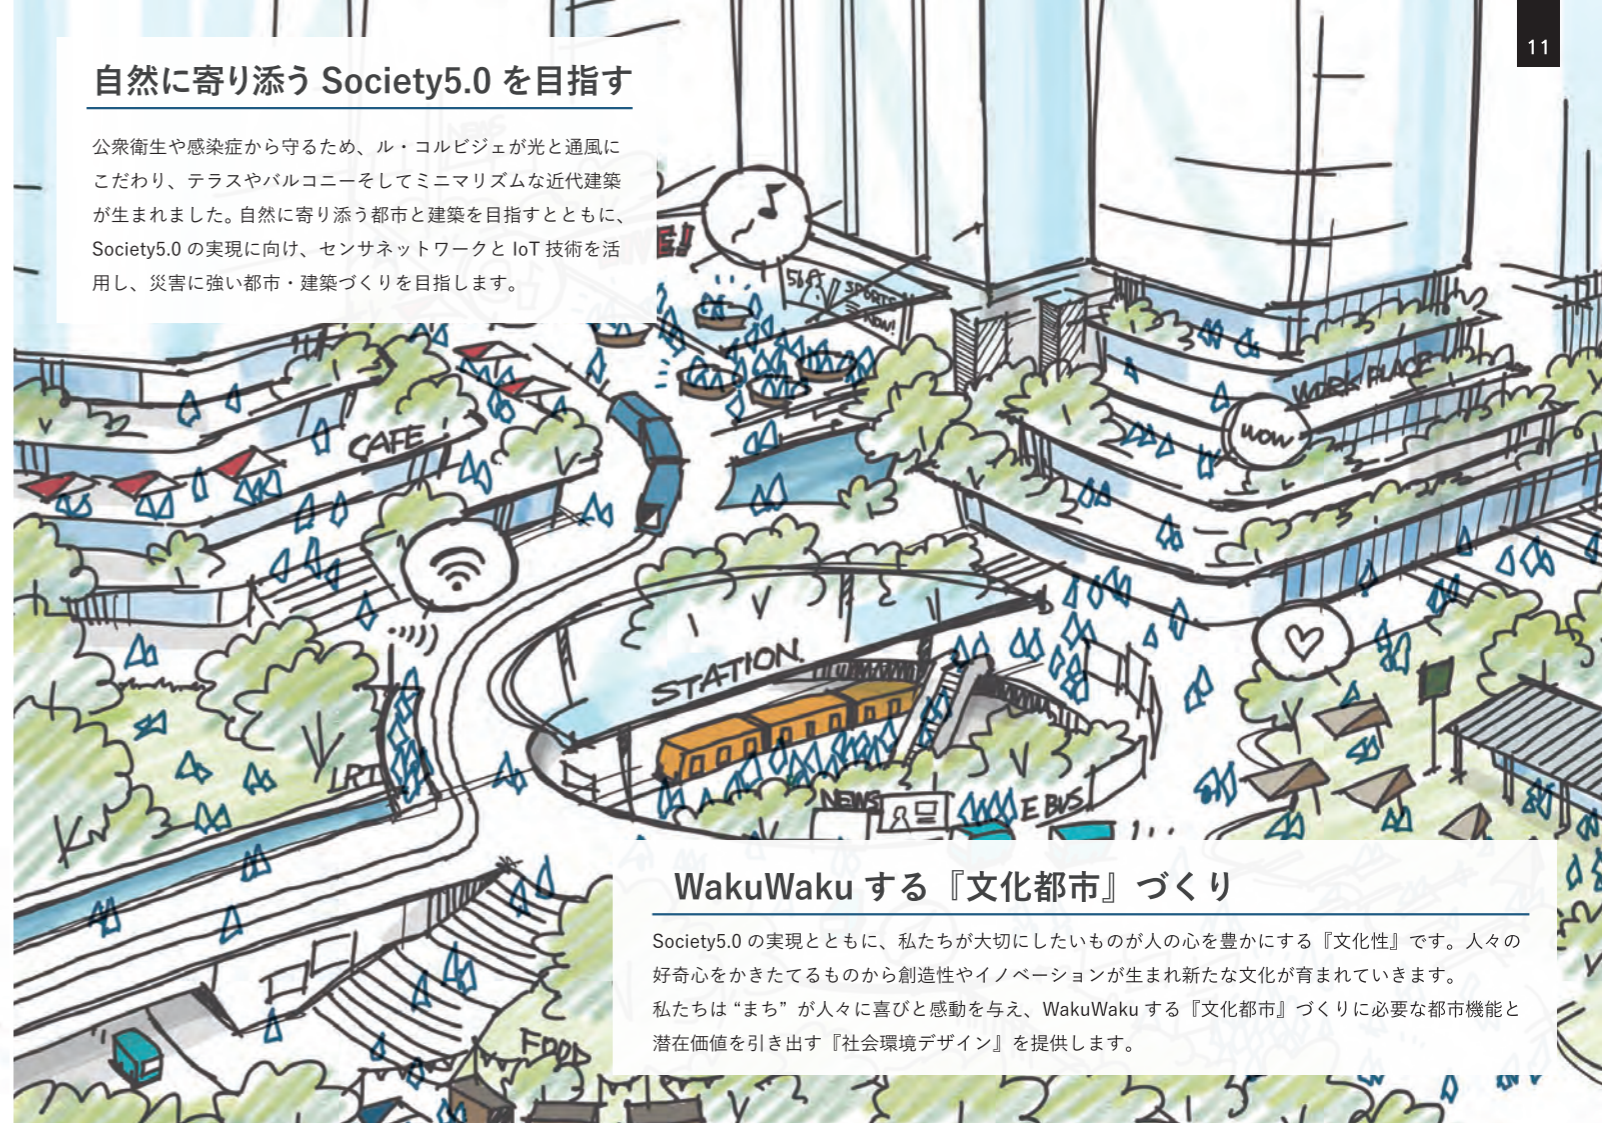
11

自然に寄り添う Society5.0 を目指す

公衆衛生や感染症から守るため、ル・コルビジェが光と通風にこだわり、テラスやバルコニーそしてミニマリズムな近代建築が生まれました。自然に寄り添う都市と建築を目指すとともに、Society5.0 の実現に向け、センサネットワークと IoT 技術を活用し、災害に強い都市・建築づくりを目指します。

CAFE

STATION

WORK PLACE

wow

LRT

NEWS

E BUS

FOOD

WakuWaku する『文化都市』づくり

Society5.0 の実現とともに、私たちが大切にしたいものが人の心を豊かにする『文化性』です。人々の好奇心をかきたてるものから創造性やイノベーションが生まれ新たな文化が育まれていきます。
私たちは “まち” が人々に喜びと感動を与え、WakuWaku する『文化都市』づくりに必要な都市機能と潜在価値を引き出す『社会環境デザイン』を提供します。